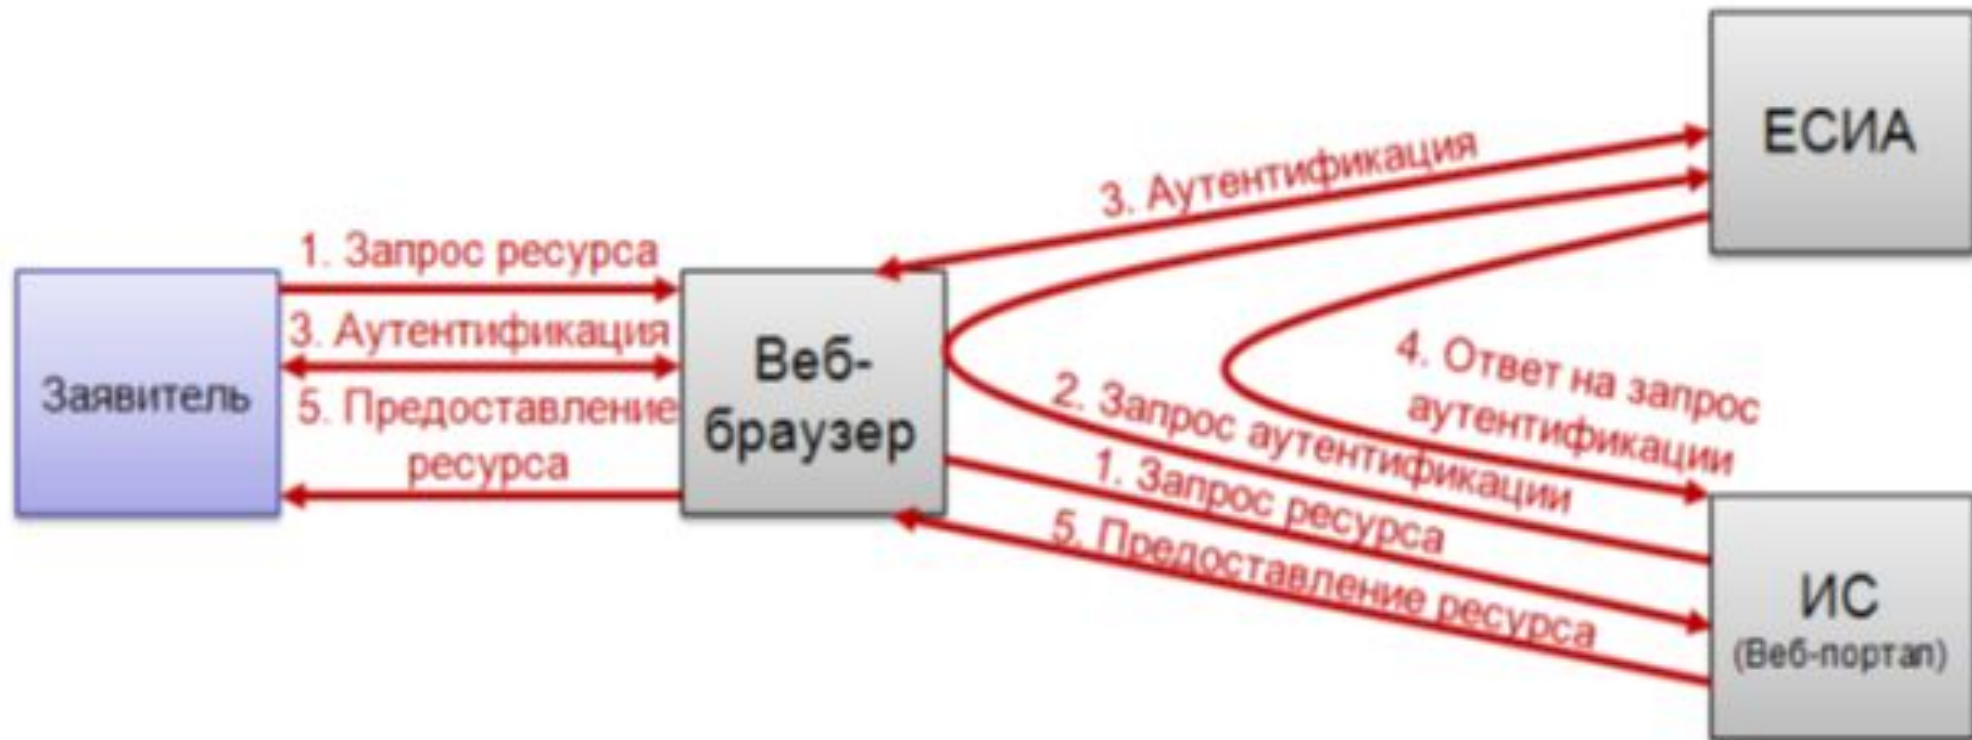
ЕСИА

3. Аутентификация

1. Запрос ресурса

3. Аутентификация

5. Предоставление ресурса

Заявитель

Веб-браузер

4. Ответ на запрос аутентификации

2. Запрос аутентификации

1. Запрос ресурса

5. Предоставление ресурса

ИС
(Веб-портал)